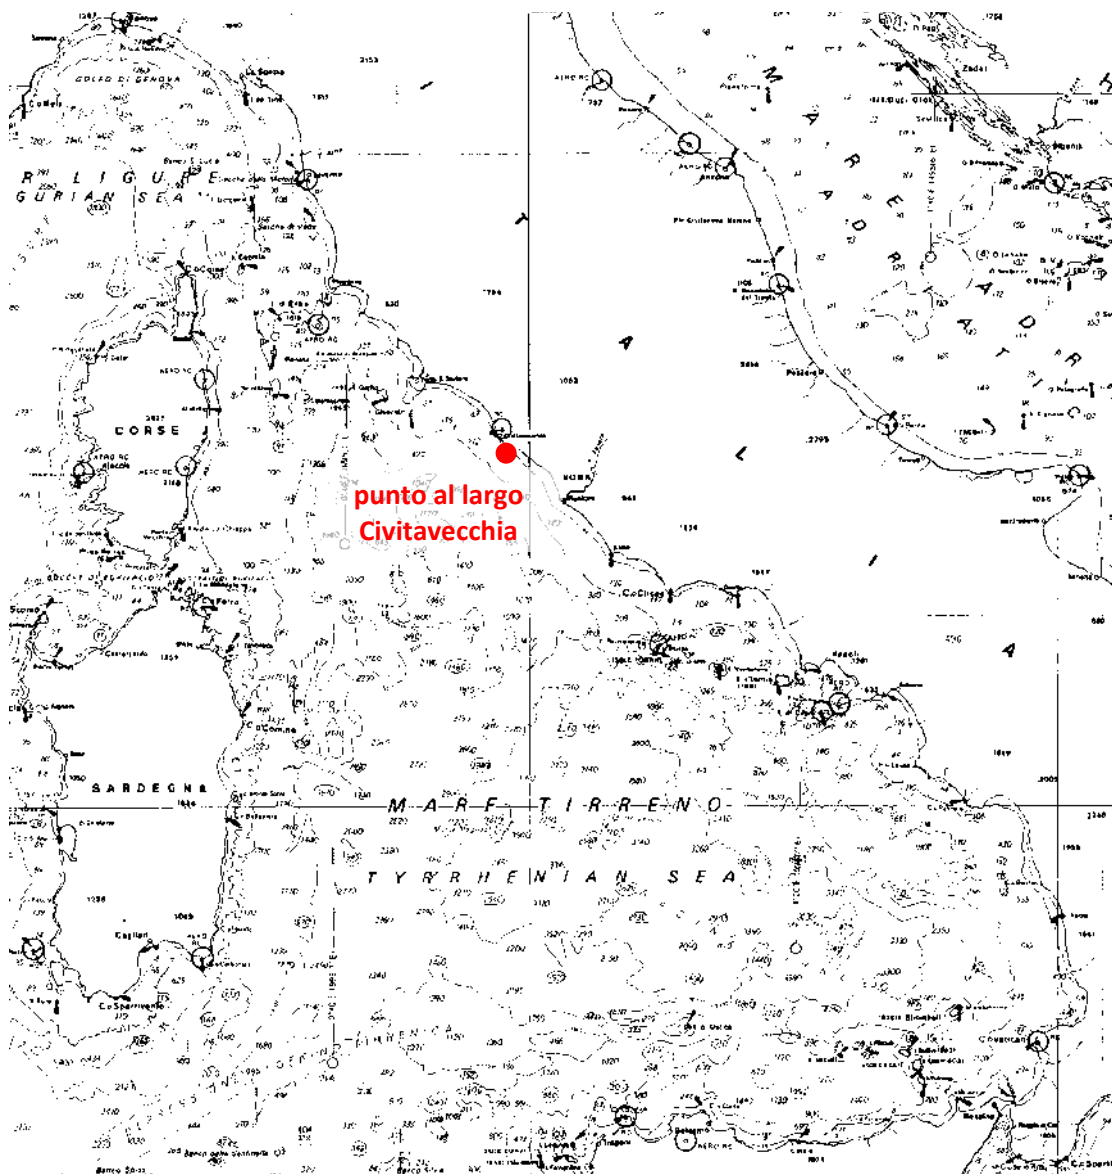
GOLFO DI GENOVA

R L I G U R E
LIGURIAN SEA

CORSE

SARDEGNA

M A R E A D R I A T I C O

I T A L I A

punto al largo Civitavecchia

M A R E T I R R E N O
T Y R R H E N I A N S E A

Cagliari
Co Sparivento
Civitavecchia
Napoli
Ancona
Zadar
Bonifacio
Ajaccio